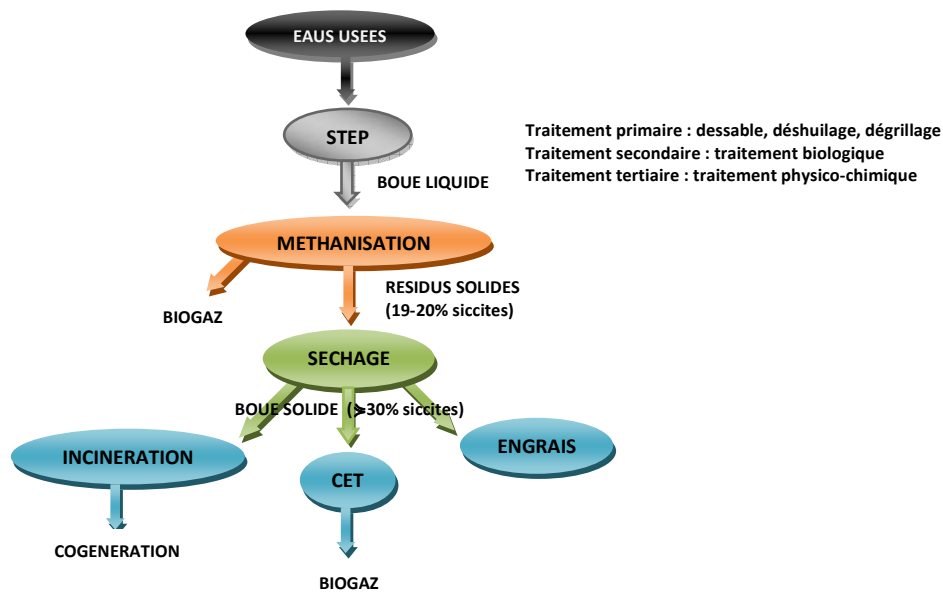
EAUS USEES

STEP

Traitement primaire : dessable, déshuilage, dégrillage
Traitement secondaire : traitement biologique
Traitement tertiaire : traitement physico-chimique

BOUE LIQUIDE

METHANISATION

BIOGAZ

RESIDUS SOLIDES (19-20% siccites)

SECHAGE

BOUE SOLIDE (>30% siccites)

INCINERATION

CET

ENGRAIS

COGENERATION

BIOGAZ